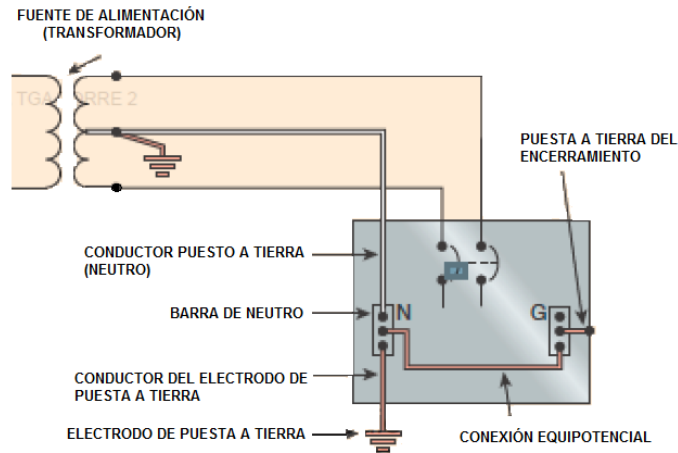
FUENTE DE ALIMENTACIÓN (TRANSFORMADOR)

TGA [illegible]RRE 2

PUESTA A TIERRA DEL ENCERRAMIENTO

CONDUCTOR PUESTO A TIERRA (NEUTRO)

BARRA DE NEUTRO

N

G

CONDUCTOR DEL ELECTRODO DE PUESTA A TIERRA

ELECTRODO DE PUESTA A TIERRA

CONEXIÓN EQUIPOTENCIAL